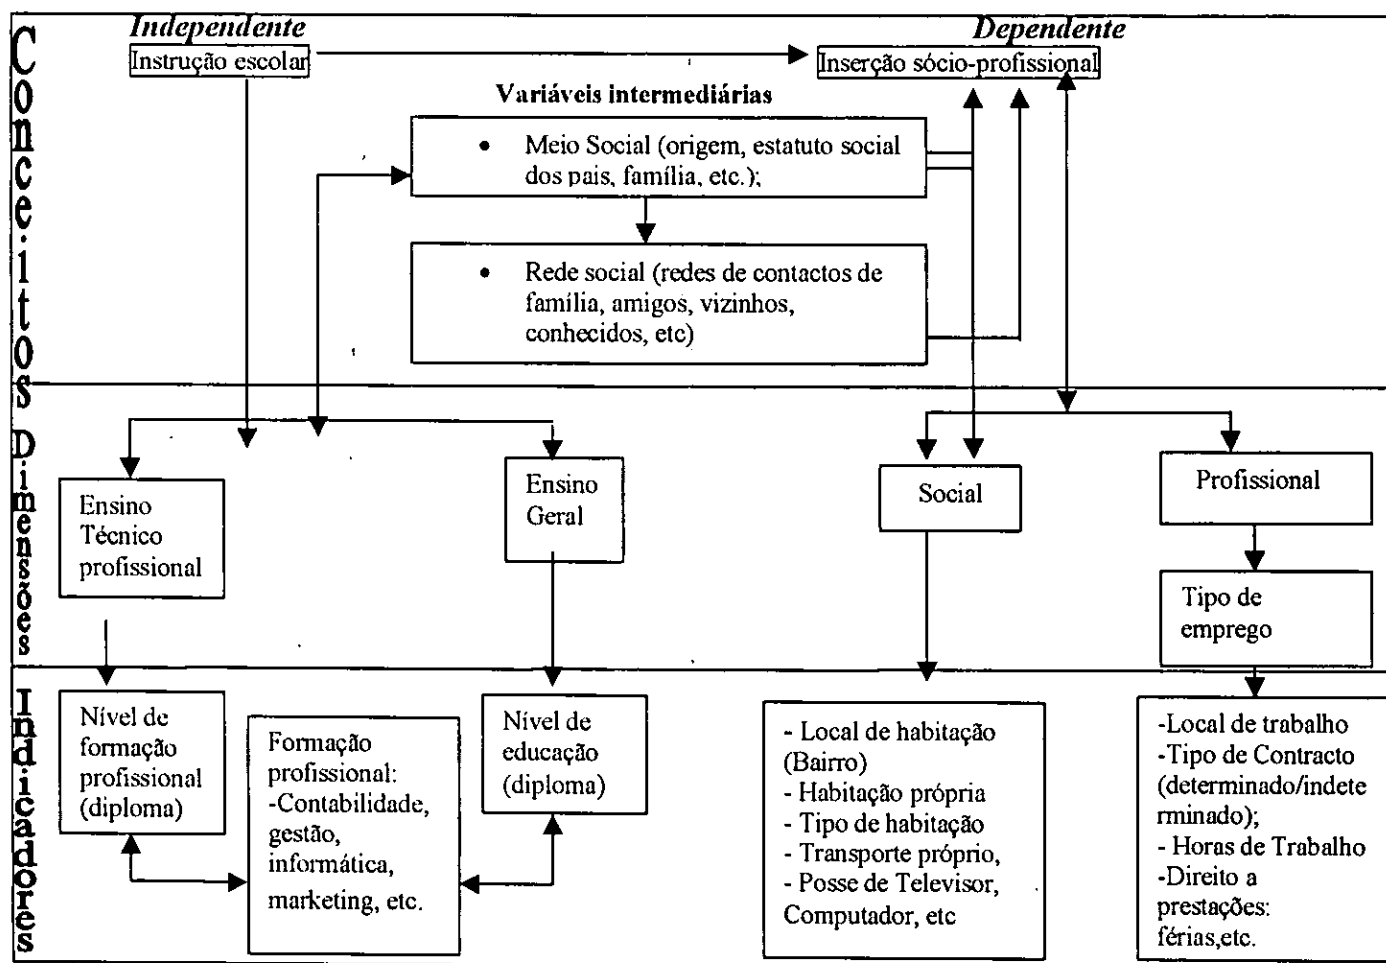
Conceitos

Independente
Instrução escolar

Dependente
Inserção sócio-profissional

Variáveis intermediárias

• Meio Social (origem, estatuto social dos pais, família, etc.);

• Rede social (redes de contactos de família, amigos, vizinhos, conhecidos, etc)

Dimensões

Ensino Técnico profissional

Ensino Geral

Social

Profissional

Tipo de emprego

Indicadores

Nível de formação profissional (diploma)

Formação profissional: -Contabilidade, gestão, informática, marketing, etc.

Nível de educação (diploma)

- Local de habitação (Bairro)
- Habitação própria
- Tipo de habitação
- Transporte próprio,
- Posse de Televisor, Computador, etc

-Local de trabalho
-Tipo de Contracto (determinado/indeterminado);
- Horas de Trabalho
-Direito a prestações: férias,etc.